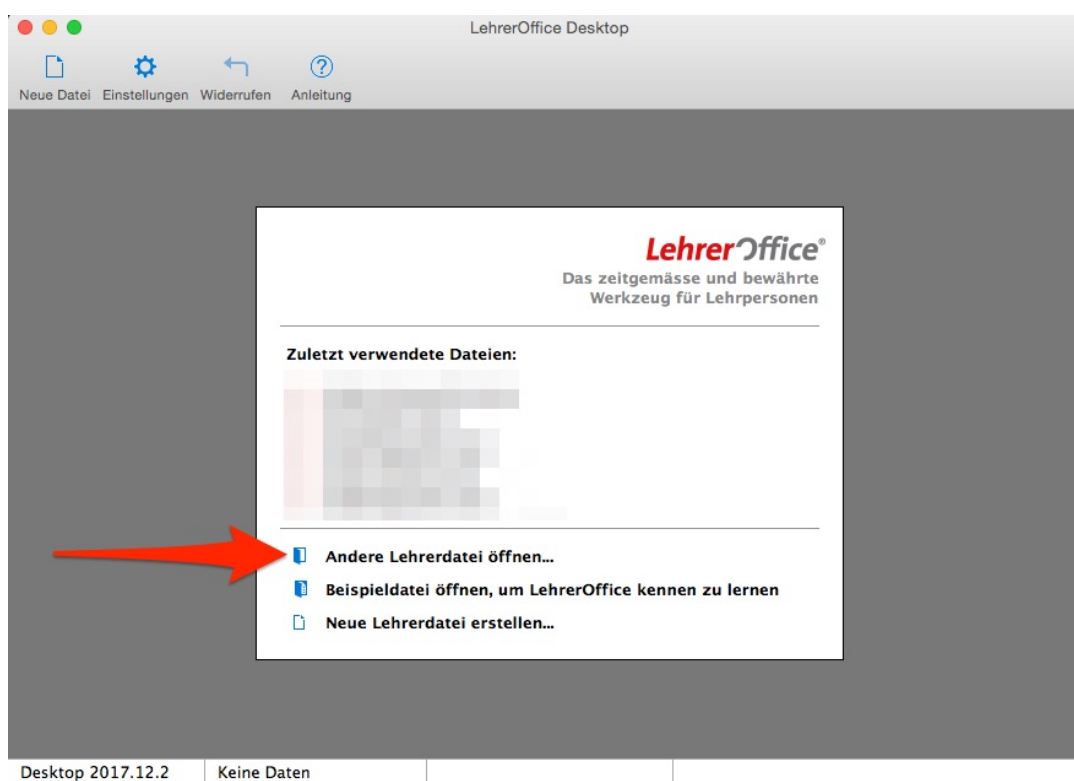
LehrerOffice Desktop

Neue Datei Einstellungen Widerrufen Anleitung

LehrerOffice®
Das zeitgemässe und bewährte Werkzeug für Lehrpersonen

Zuletzt verwendete Dateien:

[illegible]

Andere Lehrerdatei öffnen...
Beispieldatei öffnen, um LehrerOffice kennen zu lernen
Neue Lehrerdatei erstellen...

Desktop 2017.12.2 Keine Daten